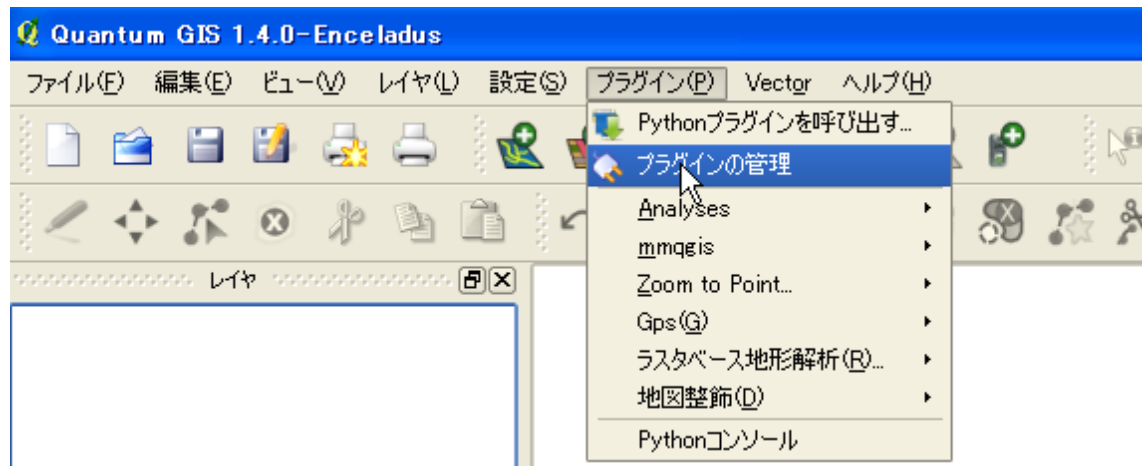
Quantum GIS 1.4.0-Enceladus

ファイル(F) 編集(E) ビュー(V) レイヤ(L) 設定(S) プラグイン(P) Vector ヘルプ(H)

Pythonプラグインを呼び出す...
プラグインの管理
Analyses
mmqgis
Zoom to Point...
Gps(G)
ラスタベース地形解析(R)...
地図整飾(D)
Pythonコンソール

レイヤ